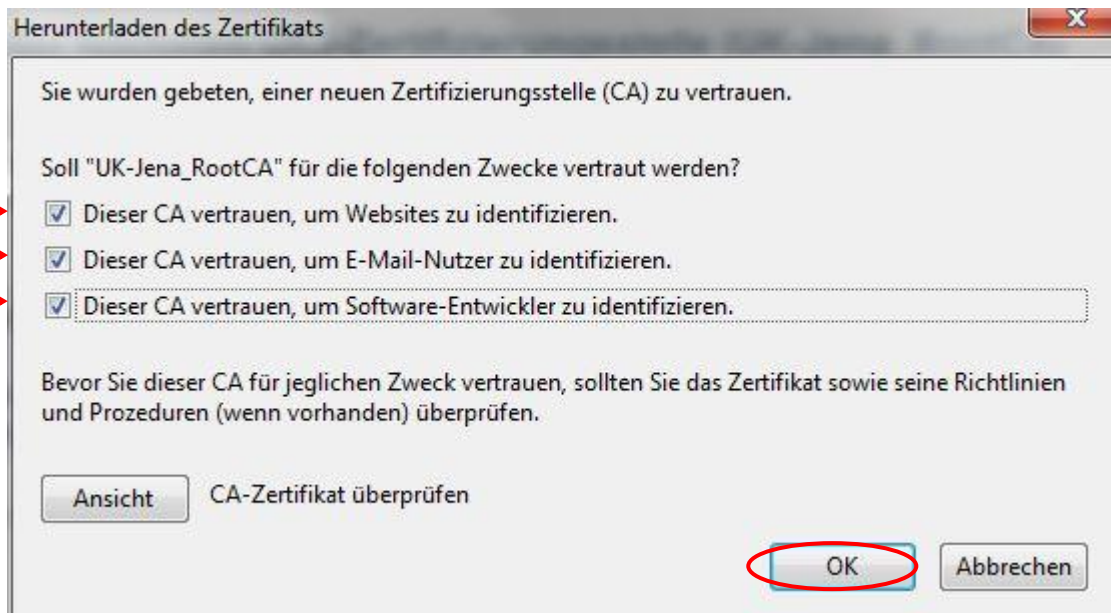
Herunterladen des Zertifikats

Sie wurden gebeten, einer neuen Zertifizierungsstelle (CA) zu vertrauen.

Soll "UK-Jena_RootCA" für die folgenden Zwecke vertraut werden?

Dieser CA vertrauen, um Websites zu identifizieren.

Dieser CA vertrauen, um E-Mail-Nutzer zu identifizieren.

Dieser CA vertrauen, um Software-Entwickler zu identifizieren.

Bevor Sie dieser CA für jeglichen Zweck vertrauen, sollten Sie das Zertifikat sowie seine Richtlinien und Prozeduren (wenn vorhanden) überprüfen.

Ansicht CA-Zertifikat überprüfen

OK Abbrechen